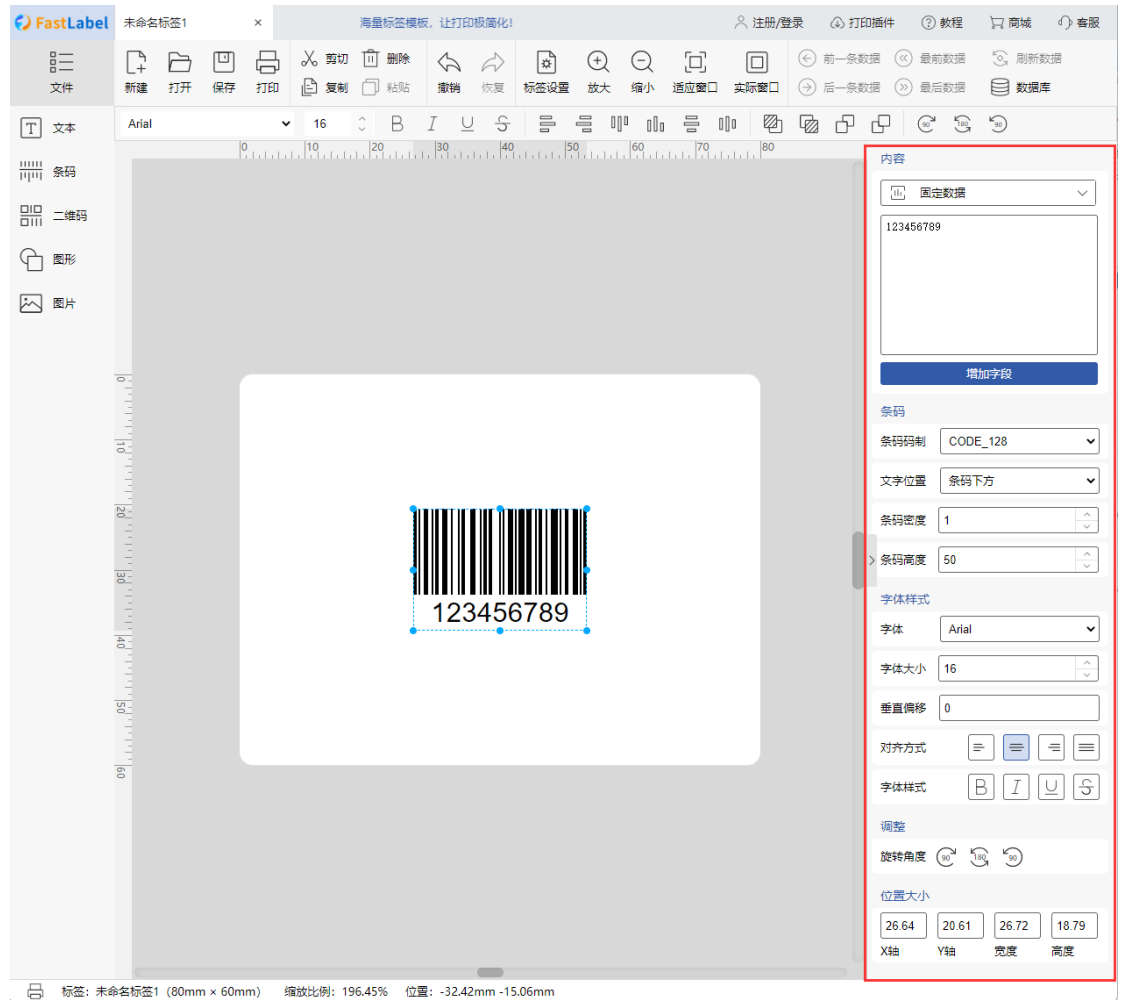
FastLabel 未命名标签1 ×

海量标签模板，让打印极简化！

注册/登录 打印插件 教程 商城 客服

文件

新建 打开 保存 打印 剪切 删除 复制 粘贴 撤销 恢复 标签设置 放大 缩小 适应窗口 实际窗口 前一条数据 最前数据 刷新数据 后一条数据 最后数据 数据库

文本
条码
二维码
图形
图片

Arial 16

0 10 20 30 40 50 60 70 80

0 10 20 30 40 50 60

123456789

内容

固定数据

123456789

增加字段

条码

条码码制 CODE_128

文字位置 条码下方

条码密度 1

条码高度 50

字体样式

字体 Arial

字体大小 16

垂直偏移 0

对齐方式

字体样式

调整

旋转角度 90 180 90

位置大小

| 26.64 | 20.61 | 26.72 | 18.79 |
|---|---|---|---|
| X轴 | Y轴 | 宽度 | 高度 |

标签：未命名标签1（80mm × 60mm） 缩放比例：196.45% 位置：-32.42mm -15.06mm